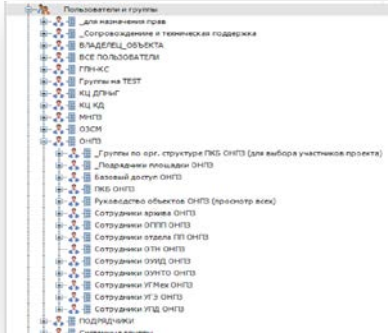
Пользователи и группы
_для назначения прав
_Сопровождение и техническая поддержка
ВЛАДЕЛЕЦ_ОБЪЕКТА
ВСЕ ПОЛЬЗОВАТЕЛИ
ГПН-КС
Группы на TEST
КЦ ДПНиГ
КЦ КД
МНПЗ
ОЗСМ
ОНПЗ
_Группы по орг. структуре ПКБ ОНПЗ (для выбора участников проекта)
_Подрядчики площадки ОНПЗ
Базовый доступ ОНПЗ
ПКБ ОНПЗ
Руководство объектов ОНПЗ (просмотр всех)
Сотрудники архива ОНПЗ
Сотрудники ОППП ОНПЗ
Сотрудники отдела ПП ОНПЗ
Сотрудники ОТН ОНПЗ
Сотрудники ОУИД ОНПЗ
Сотрудники ОУНТО ОНПЗ
Сотрудники УГМех ОНПЗ
Сотрудники УГЭ ОНПЗ
Сотрудники УПД ОНПЗ
ПОДРЯДЧИКИ
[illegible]